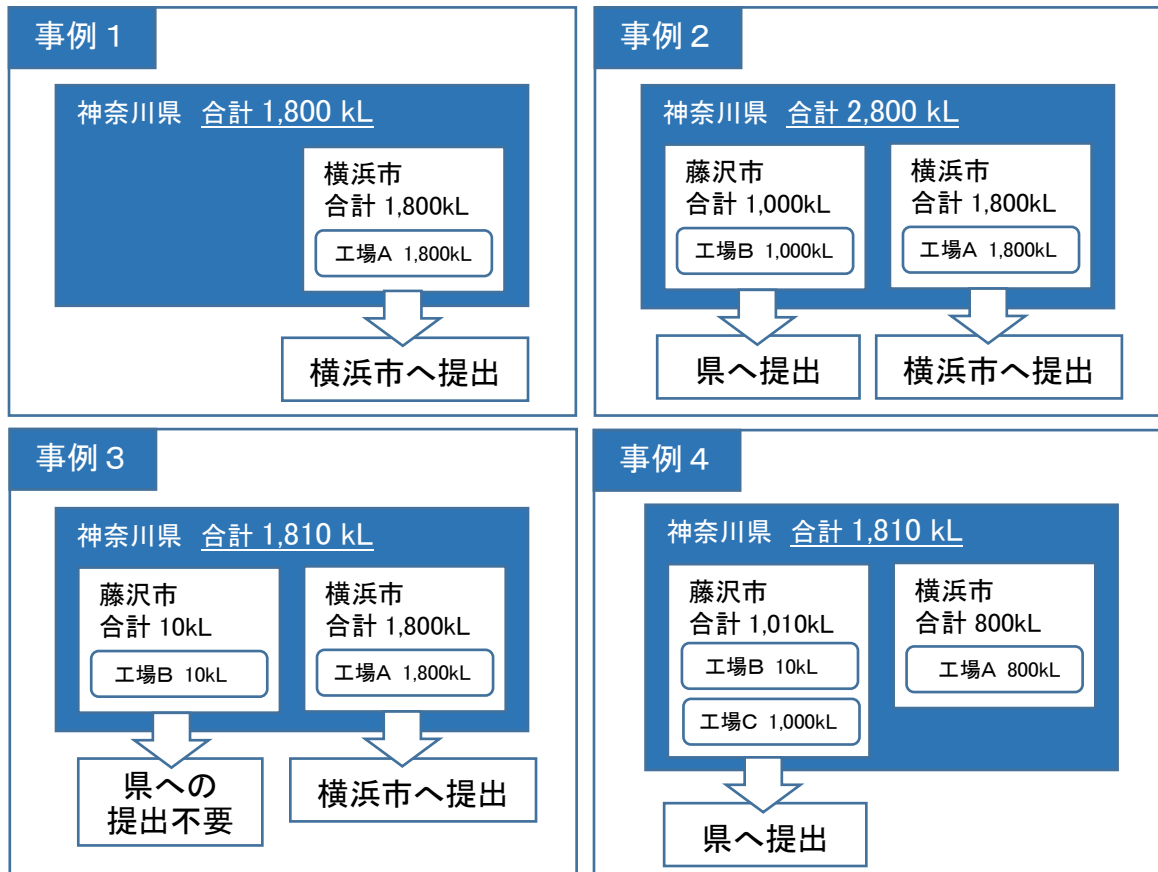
事例１

神奈川県 合計 1,800 kL

横浜市
合計 1,800kL

工場A 1,800kL

横浜市へ提出

事例２

神奈川県 合計 2,800 kL

藤沢市
合計 1,000kL

工場B 1,000kL

横浜市
合計 1,800kL

工場A 1,800kL

県へ提出

横浜市へ提出

事例３

神奈川県 合計 1,810 kL

藤沢市
合計 10kL

工場B 10kL

横浜市
合計 1,800kL

工場A 1,800kL

県への
提出不要

横浜市へ提出

事例４

神奈川県 合計 1,810 kL

藤沢市
合計 1,010kL

工場B 10kL

工場C 1,000kL

横浜市
合計 800kL

工場A 800kL

県へ提出